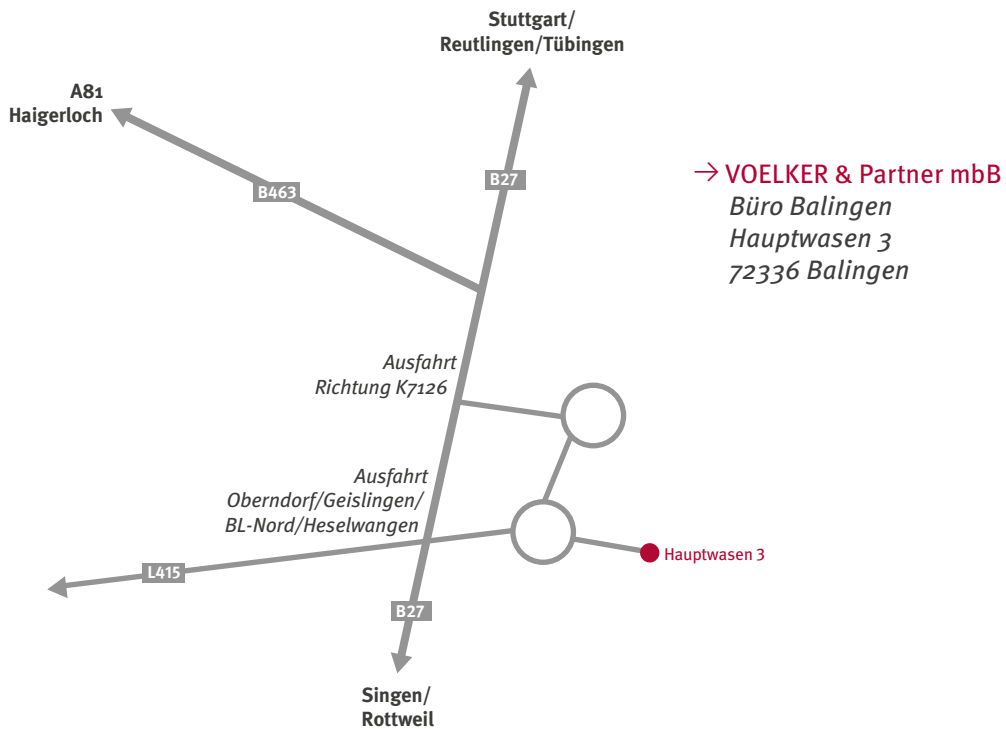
Stuttgart/
Reutlingen/Tübingen

A81
Haigerloch

B463

B27

→ VOELKER & Partner mbB
Büro Balingen
Hauptwasen 3
72336 Balingen

Ausfahrt
Richtung K7126

Ausfahrt
Oberndorf/Geislingen/
BL-Nord/Heselwangen

Hauptwasen 3

L415

B27

Singen/
Rottweil